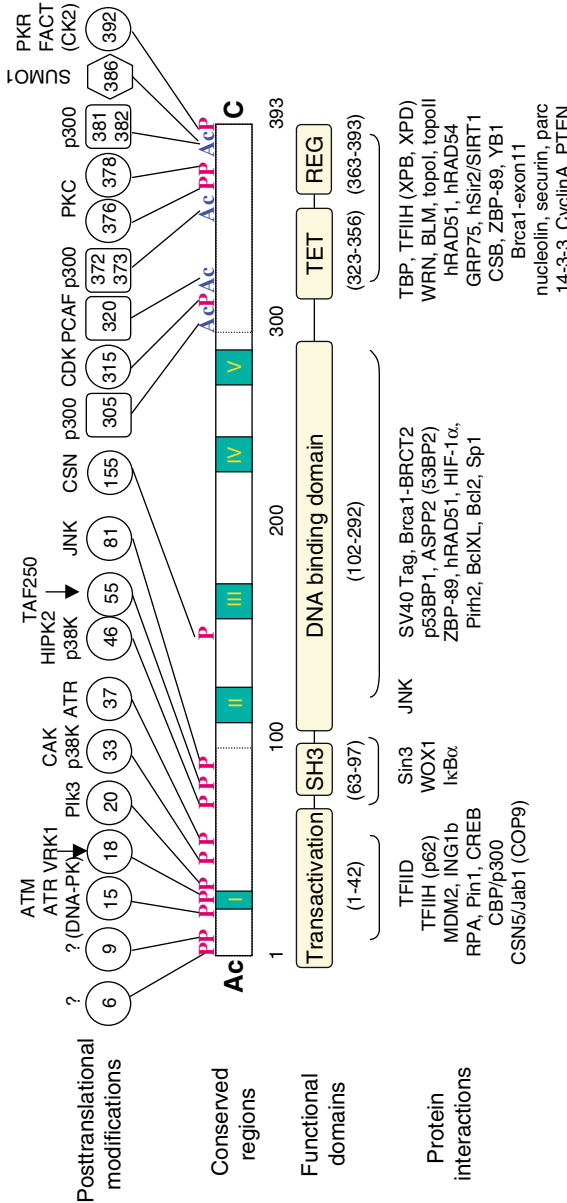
Posttranslational modifications

Conserved regions

Functional domains

Protein interactions

6 ?

9 ? (DNA-PK)

15 ATR ATM

18 VRK1

20 PIk3

33 p38K CAK

37 ATR

46 p38K HIPK2

55 TAF250

81 JNK

155 CSN

305 p300

315 CDK

320 PCAF

372 373 p300

376 PKC

378

381 382 p300

386 SUMO1

392 PKR FACT (CK2)

P P P P P P P P P P P Ac Ac Ac P P Ac Ac P

Ac C

I II III IV V

1 100 200 300 393

Transactivation SH3 DNA binding domain TET REG

(1-42) (63-97) (102-292) (323-356) (363-393)

TFIID
TFIIH (p62)
MDM2, ING1b
RPA, Pin1, CREB
CBP/p300
CSN5/Jab1 (COP9)

Sin3
WOX1
IκBα

JNK

SV40 Tag, Brca1-BRCT2
p53BP1, ASPP2 (53BP2)
ZBP-89, hRAD51, HIF-1α,
Pirh2, BclXL, Bcl2, Sp1

TBP, TFIIH (XPB, XPD)
WRN, BLM, topoI, topoII
hRAD51, hRAD54
GRP75, hSir2/SIRT1
CSB, ZBP-89, YB1
Brca1-exon11
nucleolin, securin, parc
14-3-3, CyclinA, PTEN